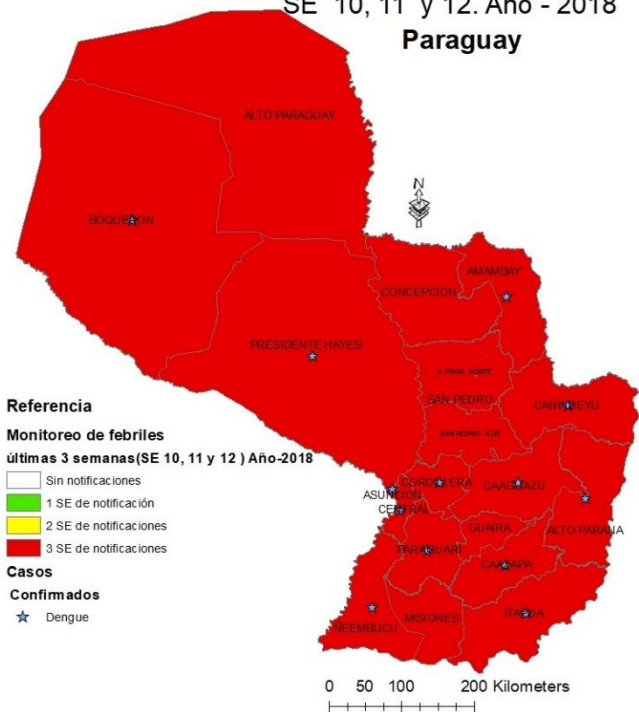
SE 10, 11 y 12. Año - 2018
Paraguay

ALTO PARAGUAY

BOQUERON

N

AMAMBAY

CONCEPCION

PRESIDENTE HAYES

S. PEDRO NORTE

SAN PEDRO

CANINDEYU

SAN PEDRO - SUR

CORDILLERA

CAAGUAZU

ASUNCION

CENTRAL

ALTO PARANA

GUAIRA

PARAGUARI

CAAZAPA

ÑEEMBUCU

MISIONES

ITAPUA

Referencia

Monitoreo de febriles

últimas 3 semanas(SE 10, 11 y 12 ) Año-2018

Sin notificaciones

1 SE de notificación

2 SE de notificaciones

3 SE de notificaciones

Casos

Confirmados

Dengue

0 50 100 200 Kilometers